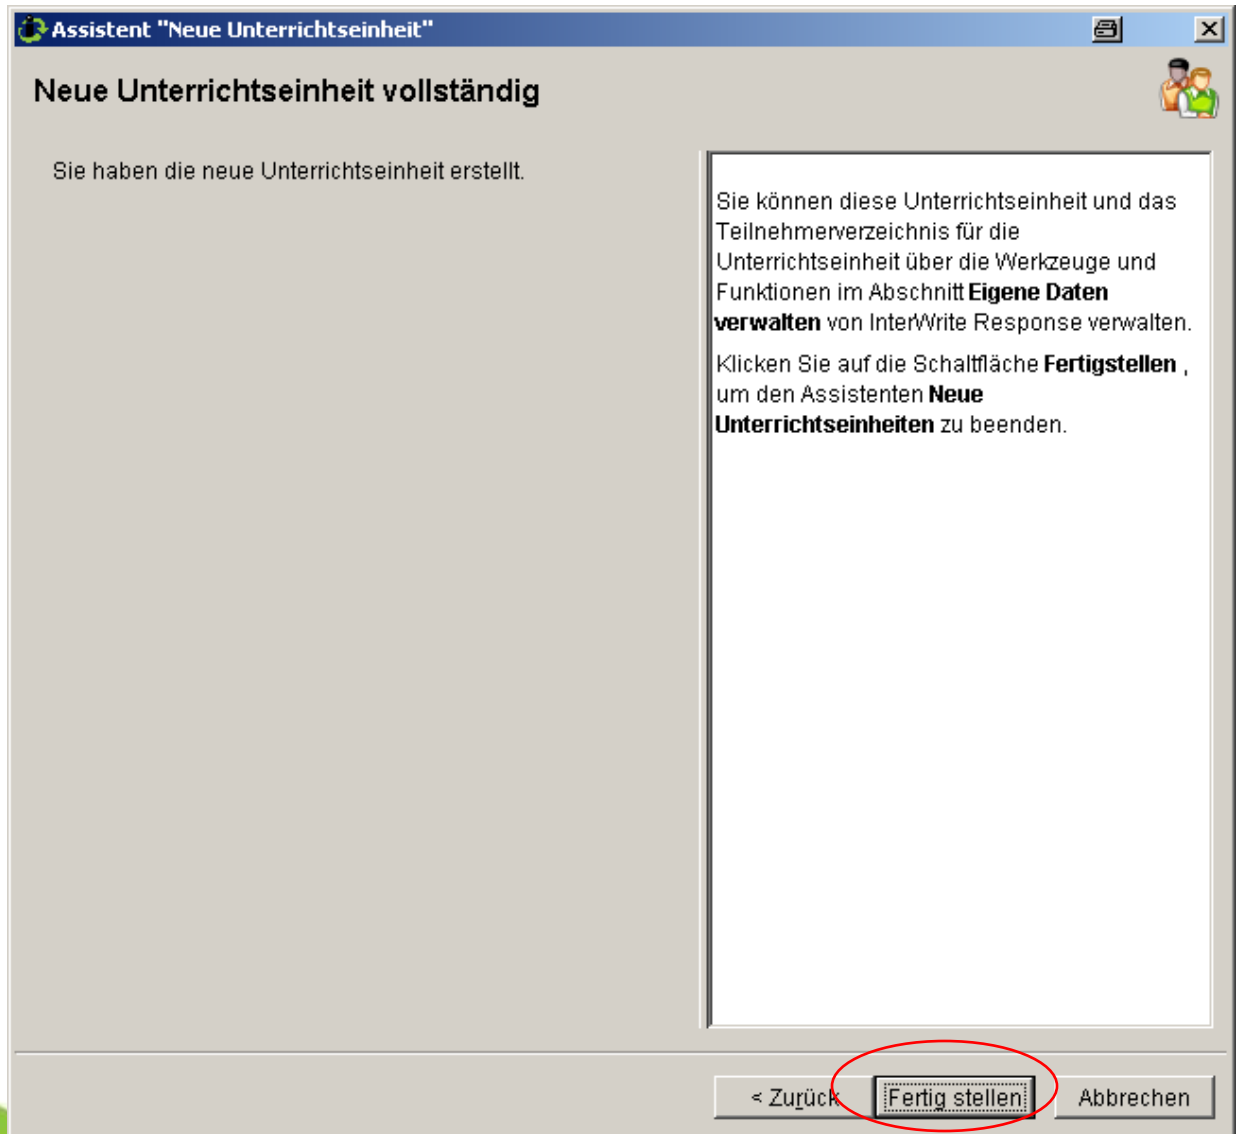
Assistent "Neue Unterrichtseinheit"

Neue Unterrichtseinheit vollständig

Sie haben die neue Unterrichtseinheit erstellt.

Sie können diese Unterrichtseinheit und das Teilnehmerverzeichnis für die Unterrichtseinheit über die Werkzeuge und Funktionen im Abschnitt **Eigene Daten verwalten** von InterWrite Response verwalten.

Klicken Sie auf die Schaltfläche **Fertigstellen** , um den Assistenten **Neue Unterrichtseinheiten** zu beenden.

< Zurück | Fertig stellen | Abbrechen